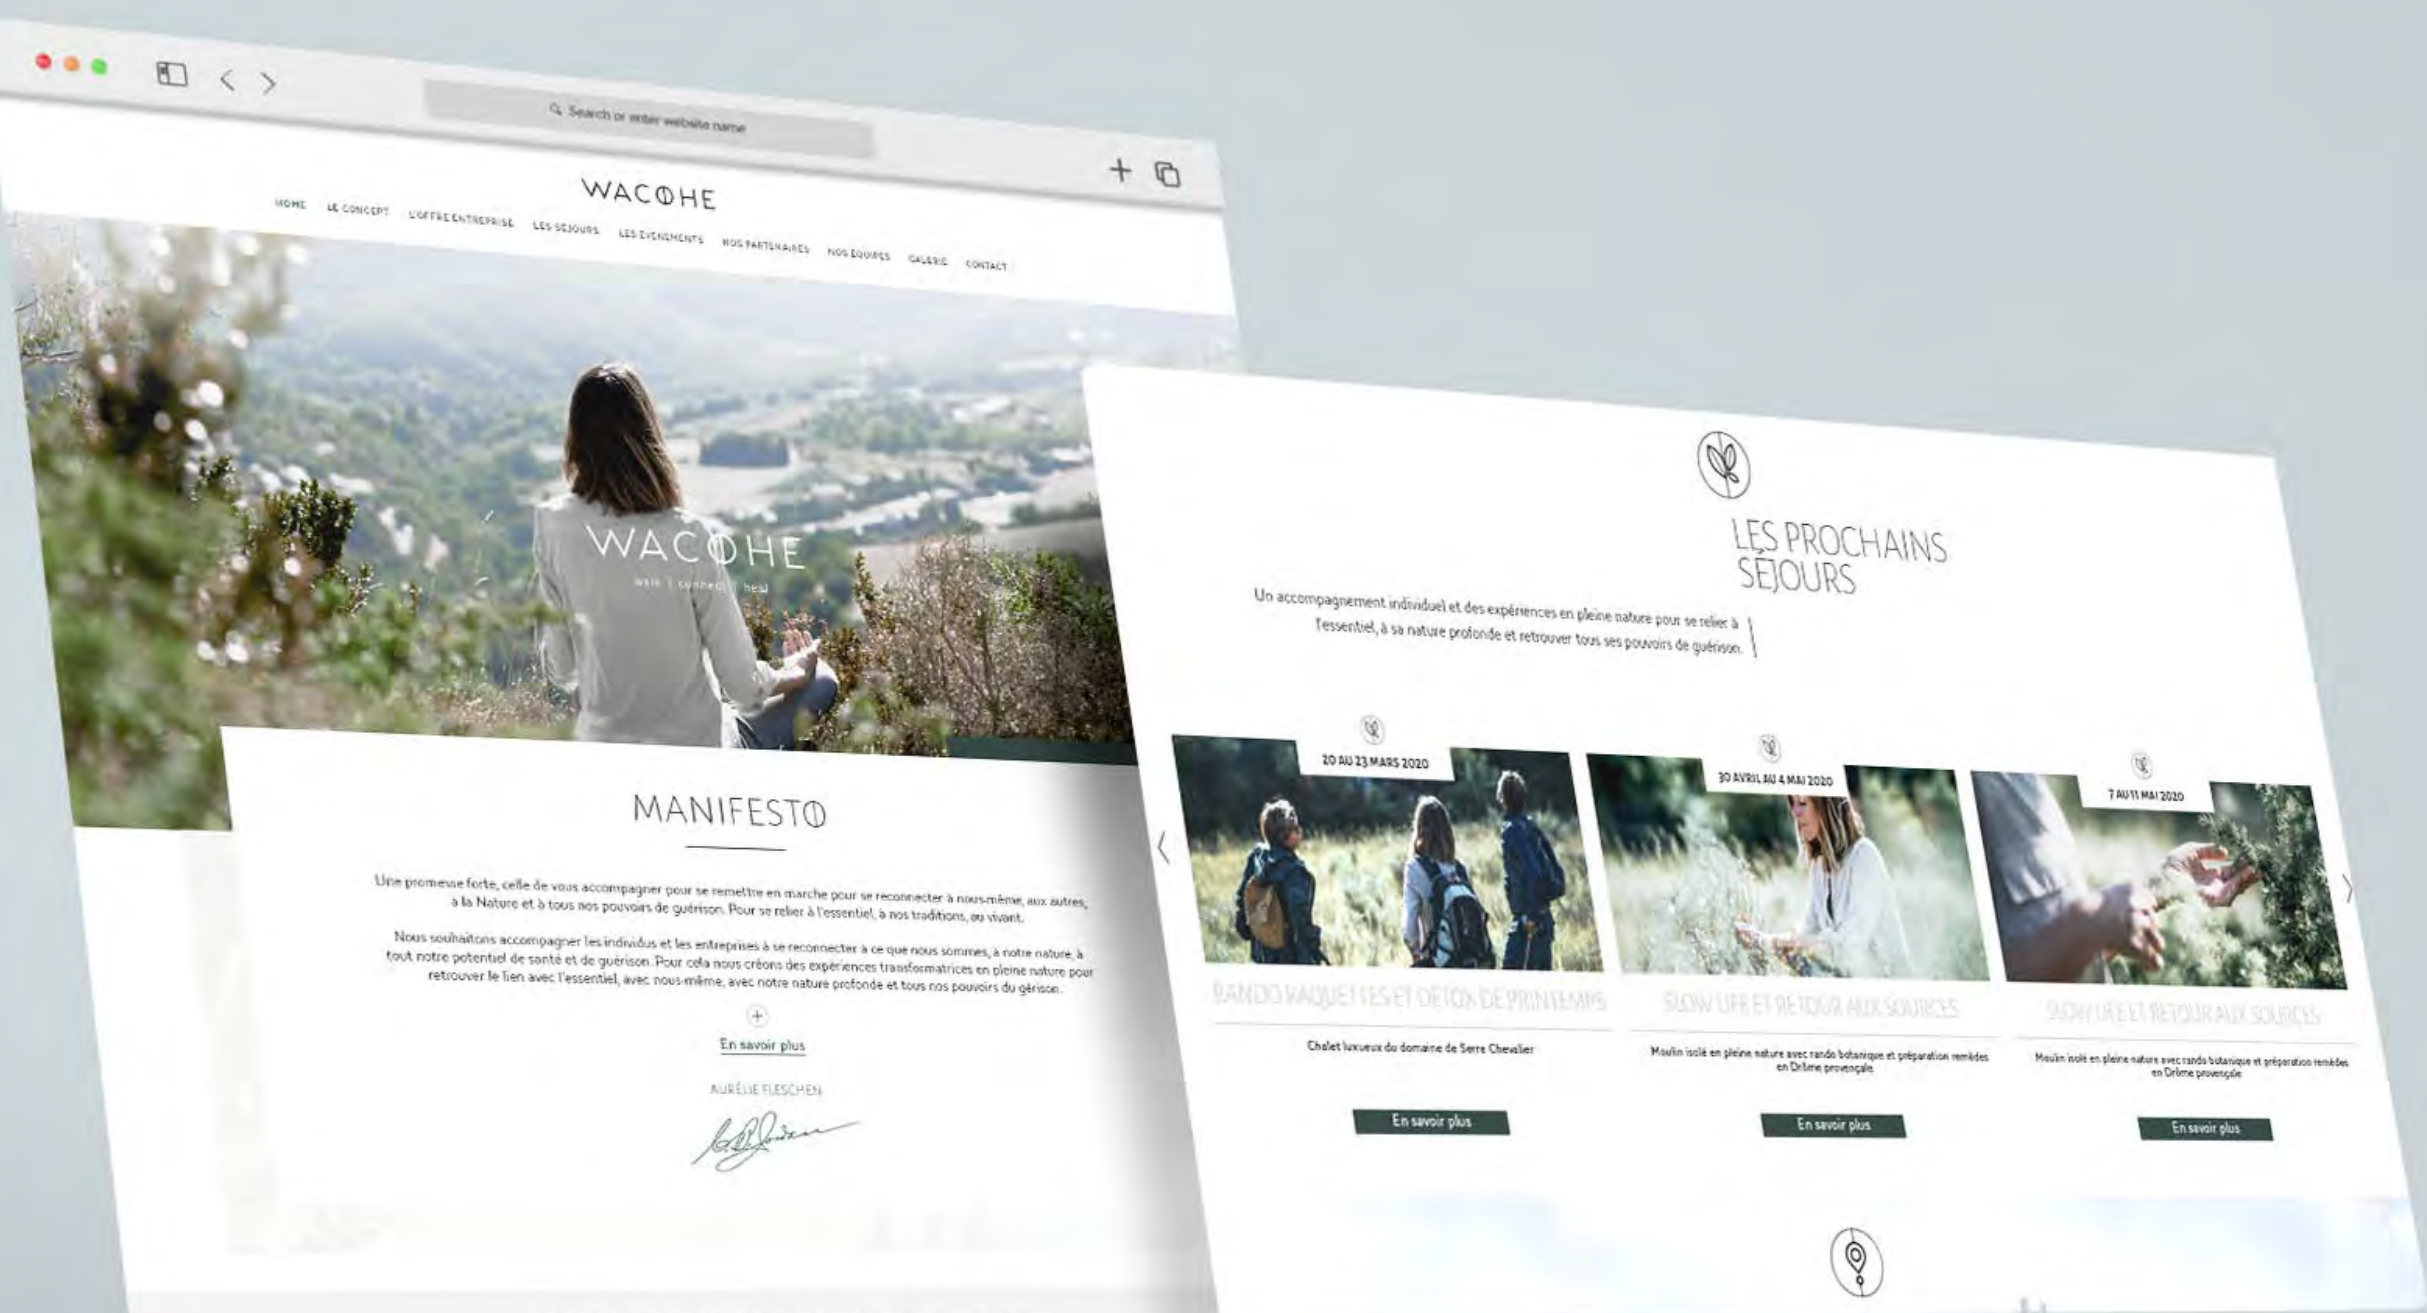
Search or enter website name

WACOHE

HOME LE CONCEPT L'OFFRE ENTREPRISE LES SÉJOURS LES ÉVÈNEMENTS NOS PARTENAIRES NOS ÉQUIPES GALERIE CONTACT

WACOHE
walk | connect | heal

MANIFESTO

Une promesse forte, celle de vous accompagner pour se remettre en marche pour se reconnecter à nous-même, aux autres, à la Nature et à tous nos pouvoirs de guérison. Pour se relier à l'essentiel, à nos traditions, au vivant.

Nous souhaitons accompagner les individus et les entreprises à se reconnecter à ce que nous sommes, à notre nature, à tout notre potentiel de santé et de guérison. Pour cela nous créons des expériences transformatrices en pleine nature pour retrouver le lien avec l'essentiel, avec nous-même, avec notre nature profonde et tous nos pouvoirs de guérison.

En savoir plus

AURÉLIE FLESCHEN

LES PROCHAINS SÉJOURS

Un accompagnement individuel et des expériences en pleine nature pour se relier à l'essentiel, à sa nature profonde et retrouver tous ses pouvoirs de guérison.

20 AU 23 MARS 2020
RANDO RAQUETTES ET DÉTOX DE PRINTEMPS
Chalet luxueux du domaine de Serre Chevalier
En savoir plus

30 AVRIL AU 4 MAI 2020
SLOW LIFE ET RETOUR AUX SOURCES
Moulin isolé en pleine nature avec rando botanique et préparation remèdes en Drôme provençale
En savoir plus

7 AU 11 MAI 2020
SLOW LIFE ET RETOUR AUX SOURCES
Moulin isolé en pleine nature avec rando botanique et préparation remèdes en Drôme provençale
En savoir plus